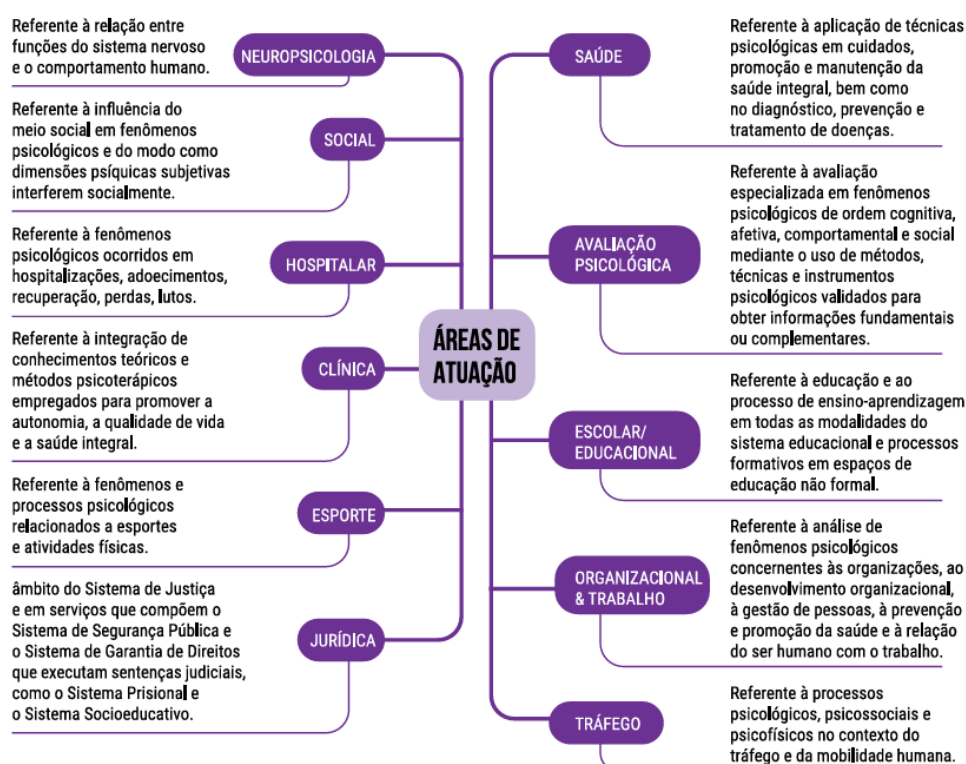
ÁREAS DE ATUAÇÃO

NEUROPSICOLOGIA
Referente à relação entre funções do sistema nervoso e o comportamento humano.

SOCIAL
Referente à influência do meio social em fenômenos psicológicos e do modo como dimensões psíquicas subjetivas interferem socialmente.

HOSPITALAR
Referente à fenômenos psicológicos ocorridos em hospitalizações, adoecimentos, recuperação, perdas, lutos.

CLÍNICA
Referente à integração de conhecimentos teóricos e métodos psicoterápicos empregados para promover a autonomia, a qualidade de vida e a saúde integral.

ESPORTE
Referente à fenômenos e processos psicológicos relacionados a esportes e atividades físicas.

JURÍDICA
âmbito do Sistema de Justiça e em serviços que compõem o Sistema de Segurança Pública e o Sistema de Garantia de Direitos que executam sentenças judiciais, como o Sistema Prisional e o Sistema Socioeducativo.

SAÚDE
Referente à aplicação de técnicas psicológicas em cuidados, promoção e manutenção da saúde integral, bem como no diagnóstico, prevenção e tratamento de doenças.

AVALIAÇÃO PSICOLÓGICA
Referente à avaliação especializada em fenômenos psicológicos de ordem cognitiva, afetiva, comportamental e social mediante o uso de métodos, técnicas e instrumentos psicológicos validados para obter informações fundamentais ou complementares.

ESCOLAR/ EDUCACIONAL
Referente à educação e ao processo de ensino-aprendizagem em todas as modalidades do sistema educacional e processos formativos em espaços de educação não formal.

ORGANIZACIONAL & TRABALHO
Referente à análise de fenômenos psicológicos concernentes às organizações, ao desenvolvimento organizacional, à gestão de pessoas, à prevenção e promoção da saúde e à relação do ser humano com o trabalho.

TRÁFEGO
Referente à processos psicológicos, psicossociais e psicofísicos no contexto do tráfego e da mobilidade humana.